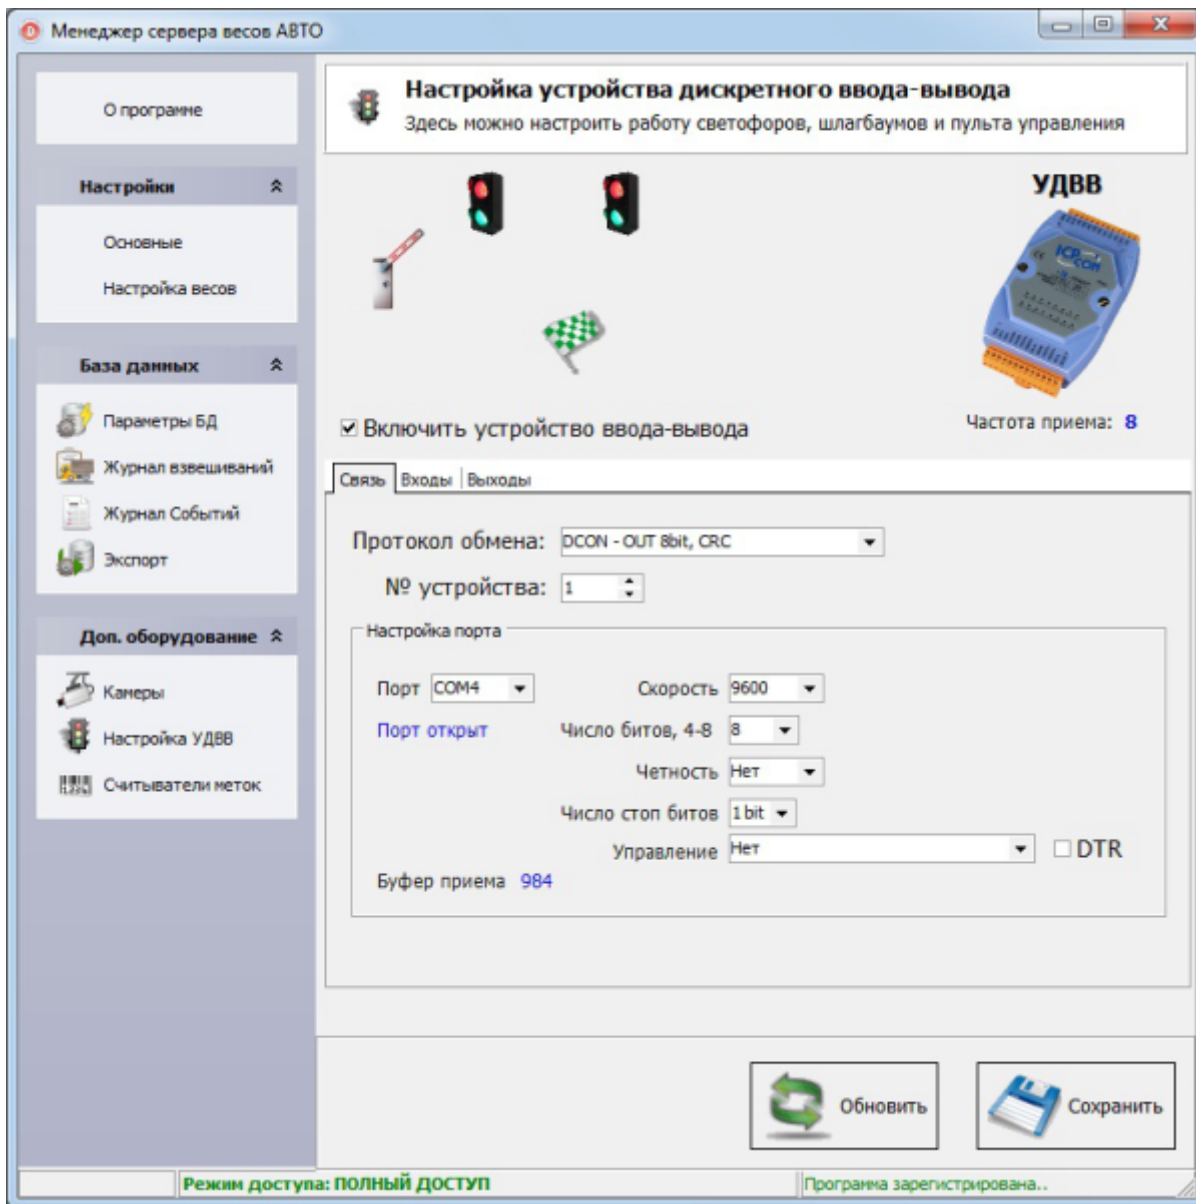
Менеджер сервера весов АВТО

О программе

Настройки

Основные

Настройка весов

База данных

Параметры БД

Журнал взвешиваний

Журнал Событий

Экспорт

Доп. оборудование

Камеры

Настройка УДВВ

Считыватели меток

Настройка устройства дискретного ввода-вывода

Здесь можно настроить работу светофоров, шлагбаумов и пульта управления

УДВВ

☑ Включить устройство ввода-вывода

Частота приема: 8

Связь | Входы | Выходы

Протокол обмена: DCON - OUT 8bit, CRC

№ устройства: 1

Настройка порта

Порт COM4

Скорость 9600

Порт открыт

Число битов, 4-8 8

Четность Нет

Число стоп битов 1bit

Управление Нет

☐ DTR

Буфер приема 984

Обновить

Сохранить

Режим доступа: ПОЛНЫЙ ДОСТУП

Программа зарегистрирована..